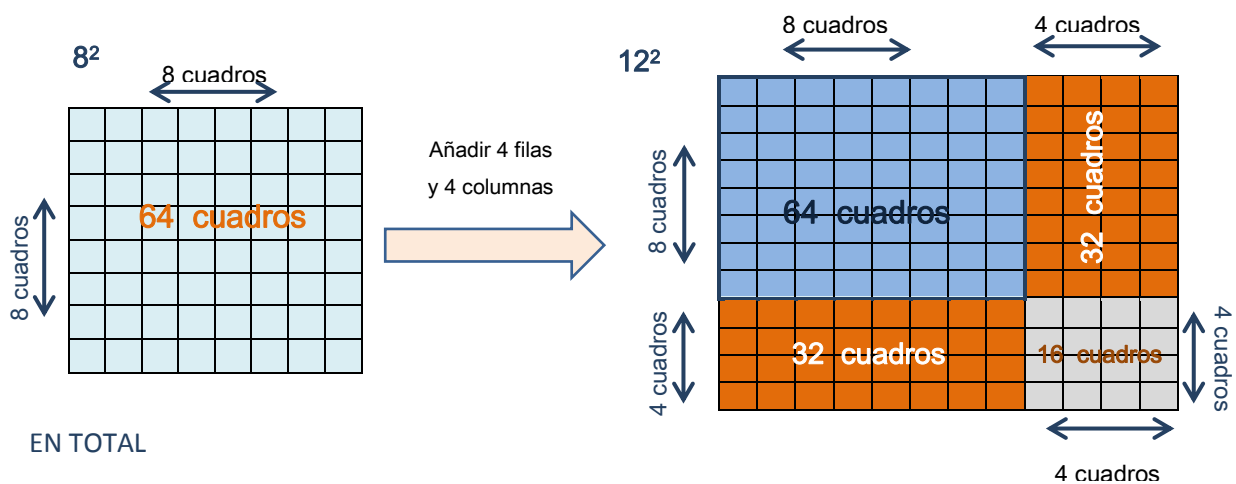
$8^2$

8 cuadros

8 cuadros

64 cuadros

Añadir 4 filas
y 4 columnas

$12^2$

8 cuadros

4 cuadros

8 cuadros

64 cuadros

32 cuadros

4 cuadros

32 cuadros

16 cuadros

4 cuadros

4 cuadros

EN TOTAL